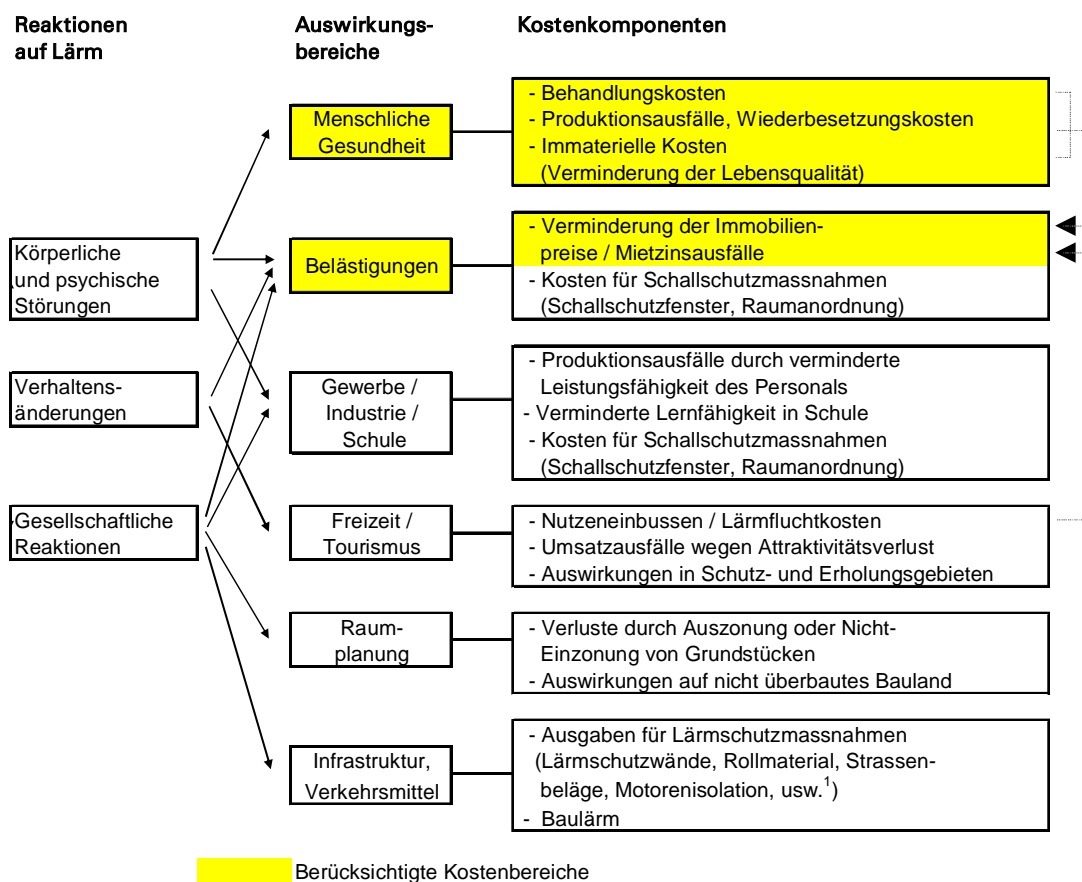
Reaktionen auf Lärm

Auswirkungsbereiche

Kostenkomponenten

Körperliche und psychische Störungen

Verhaltensänderungen

Gesellschaftliche Reaktionen

Menschliche Gesundheit

- Behandlungskosten
- Produktionsausfälle, Wiederbesetzungskosten
- Immaterielle Kosten (Verminderung der Lebensqualität)

Belästigungen

- Verminderung der Immobilienpreise / Mietzinsausfälle
- Kosten für Schallschutzmassnahmen (Schallschutzfenster, Raumanordnung)

Gewerbe / Industrie / Schule

- Produktionsausfälle durch verminderte Leistungsfähigkeit des Personals
- Verminderte Lernfähigkeit in Schule
- Kosten für Schallschutzmassnahmen (Schallschutzfenster, Raumanordnung)

Freizeit / Tourismus

- Nutzeneinbussen / Lärmfluchtkosten
- Umsatzausfälle wegen Attraktivitätsverlust
- Auswirkungen in Schutz- und Erholungsgebieten

Raumplanung

- Verluste durch Auszonung oder Nicht-Einzonung von Grundstücken
- Auswirkungen auf nicht überbautes Bauland

Infrastruktur, Verkehrsmittel

- Ausgaben für Lärmschutzmassnahmen (Lärmschutzwände, Rollmaterial, Strassenbeläge, Motorenisolation, usw.$^1$)
- Baulärm

Berücksichtigte Kostenbereiche